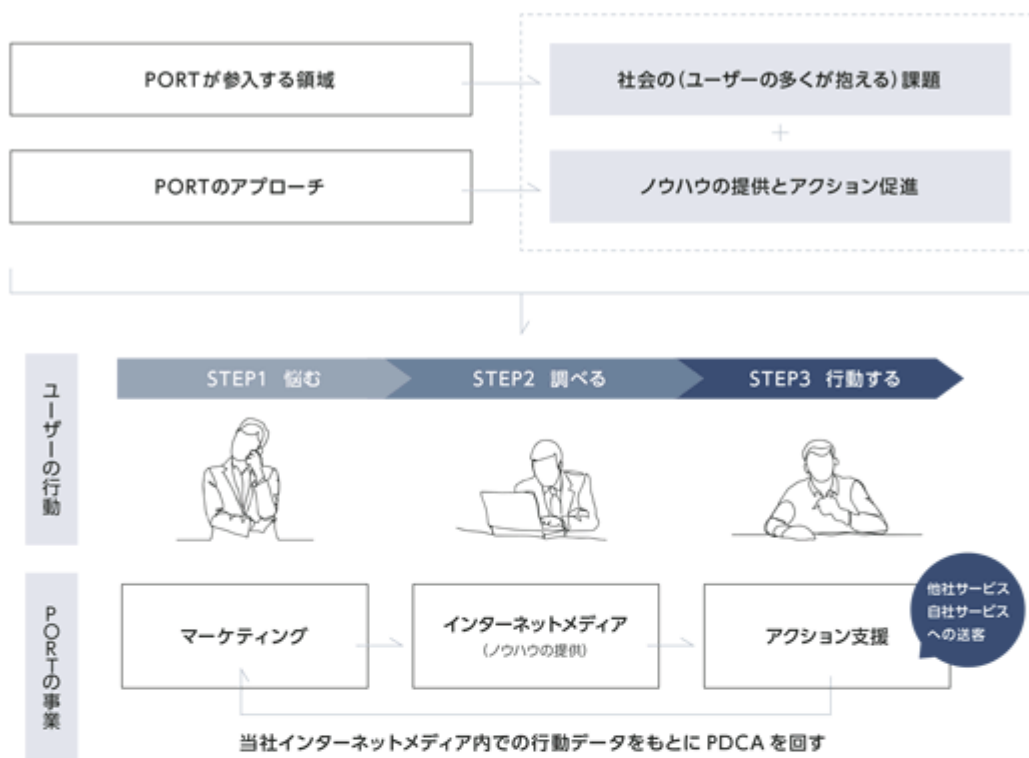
PORTが参入する領域

PORTのアプローチ

社会の(ユーザーの多くが抱える)課題

+

ノウハウの提供とアクション促進

ユーザーの行動

STEP1 悩む

STEP2 調べる

STEP3 行動する

PORTの事業

マーケティング

インターネットメディア
(ノウハウの提供)

アクション支援

他社サービス
自社サービス
への送客

当社インターネットメディア内での行動データをもとに PDCA を回す